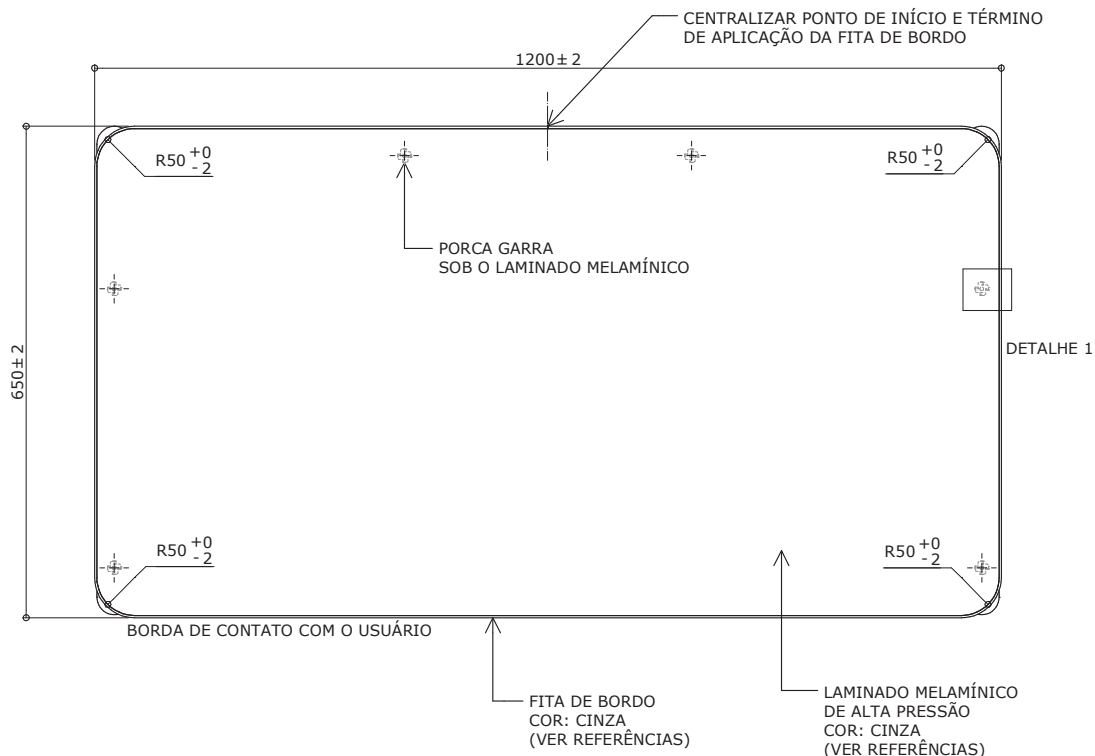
CENTRALIZAR PONTO DE INÍCIO E TÉRMINO DE APLICAÇÃO DA FITA DE BORDO

$1200 \pm 2$

R50 $^{+0}_{-2}$

R50 $^{+0}_{-2}$

PORCA GARRA
SOB O LAMINADO MELAMÍNICO

$650 \pm 2$

DETALHE 1

R50 $^{+0}_{-2}$

R50 $^{+0}_{-2}$

BORDA DE CONTATO COM O USUÁRIO

FITA DE BORDO
COR: CINZA
(VER REFERÊNCIAS)

LAMINADO MELAMÍNICO
DE ALTA PRESSÃO
COR: CINZA
(VER REFERÊNCIAS)